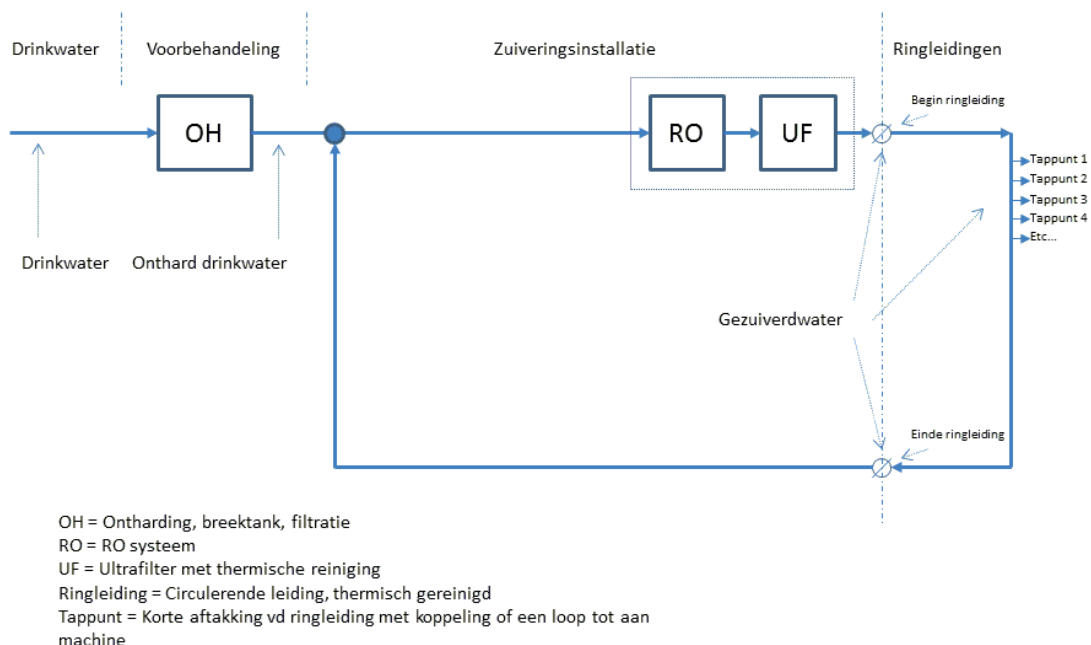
Drinkwater

Voorbehandeling

Zuiveringsinstallatie

Ringleidingen

OH

RO

UF

Begin ringleiding

Tappunt 1
Tappunt 2
Tappunt 3
Tappunt 4
Etc...

Drinkwater

Onthard drinkwater

Gezuiverdwater

Einde ringleiding

OH = Ontharding, breektank, filtratie
RO = RO systeem
UF = Ultrafilter met thermische reiniging
Ringleiding = Circulerende leiding, thermisch gereinigd
Tappunt = Korte aftakking vd ringleiding met koppeling of een loop tot aan machine